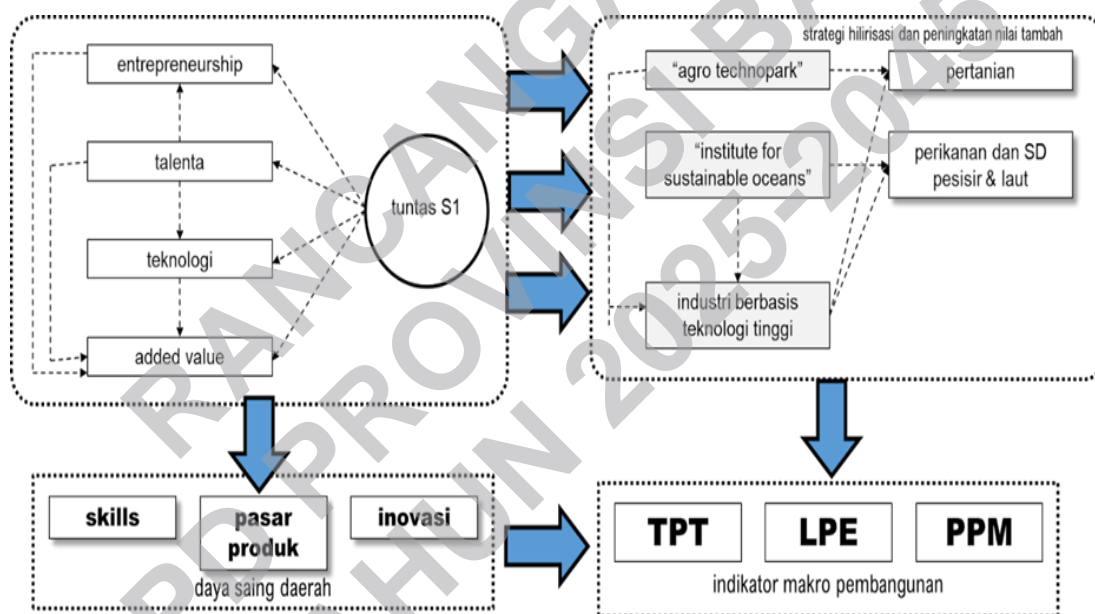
entrepreneurship

talenta

teknologi

added value

tuntas S1

strategi hilirisasi dan peningkatan nilai tambah

"agro technopark"

pertanian

"institute for sustainable oceans"

perikanan dan SD pesisir & laut

industri berbasis teknologi tinggi

skills

pasar produk

inovasi

daya saing daerah

TPT

LPE

PPM

indikator makro pembangunan

RANCANGAN RPJPD PROVINSI BANTEN TAHUN 2025-2045